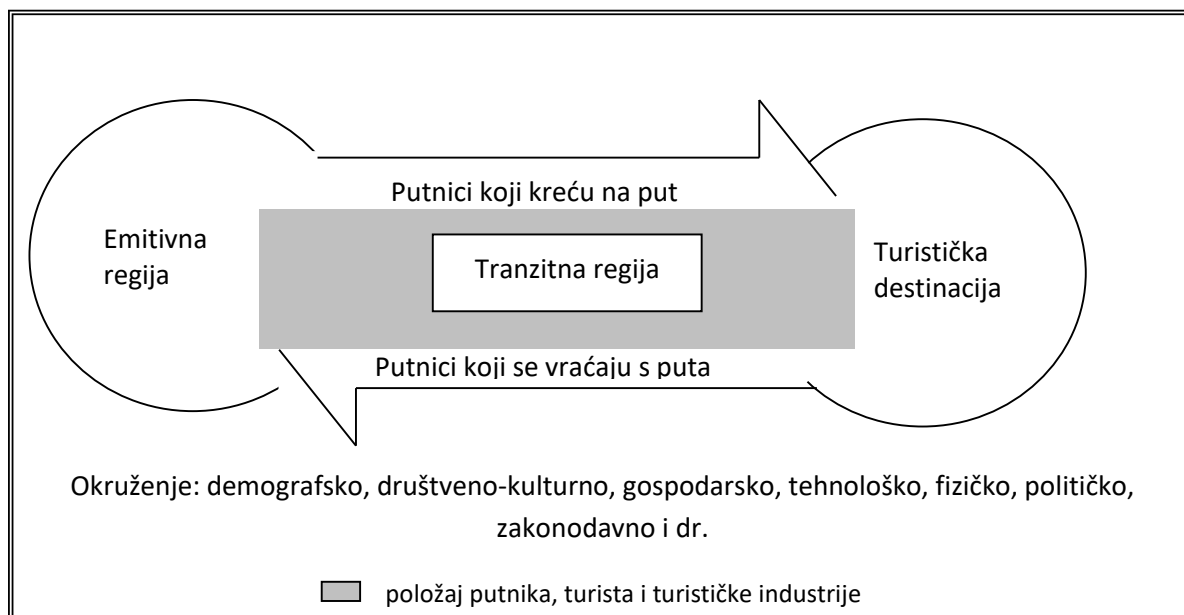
Putnici koji kreću na put

Emitivna regija

Tranzitna regija

Turistička destinacija

Putnici koji se vraćaju s puta

Okruženje: demografsko, društveno-kulturno, gospodarsko, tehnološko, fizičko, političko, zakonodavno i dr.

položaj putnika, turista i turističke industrije